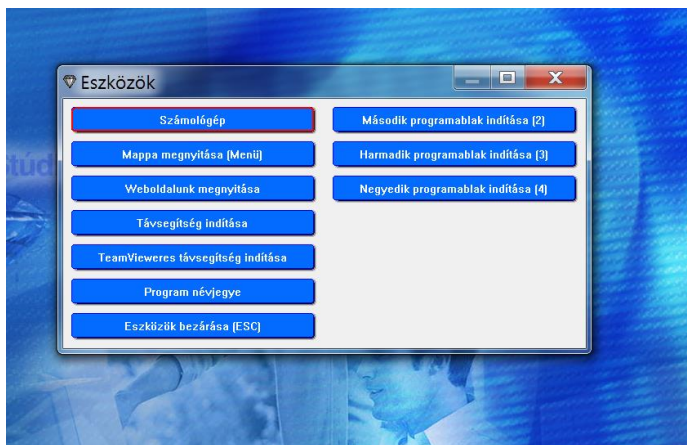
Eszközök

Számológép

Mappa megnyitása (Menü)

Weboldalunk megnyitása

Távsegítség indítása

TeamVieweres távsegítség indítása

Program névjegye

Eszközök bezárása (ESC)

Második programablak indítása (2)

Harmadik programablak indítása (3)

Negyedik programablak indítása (4)